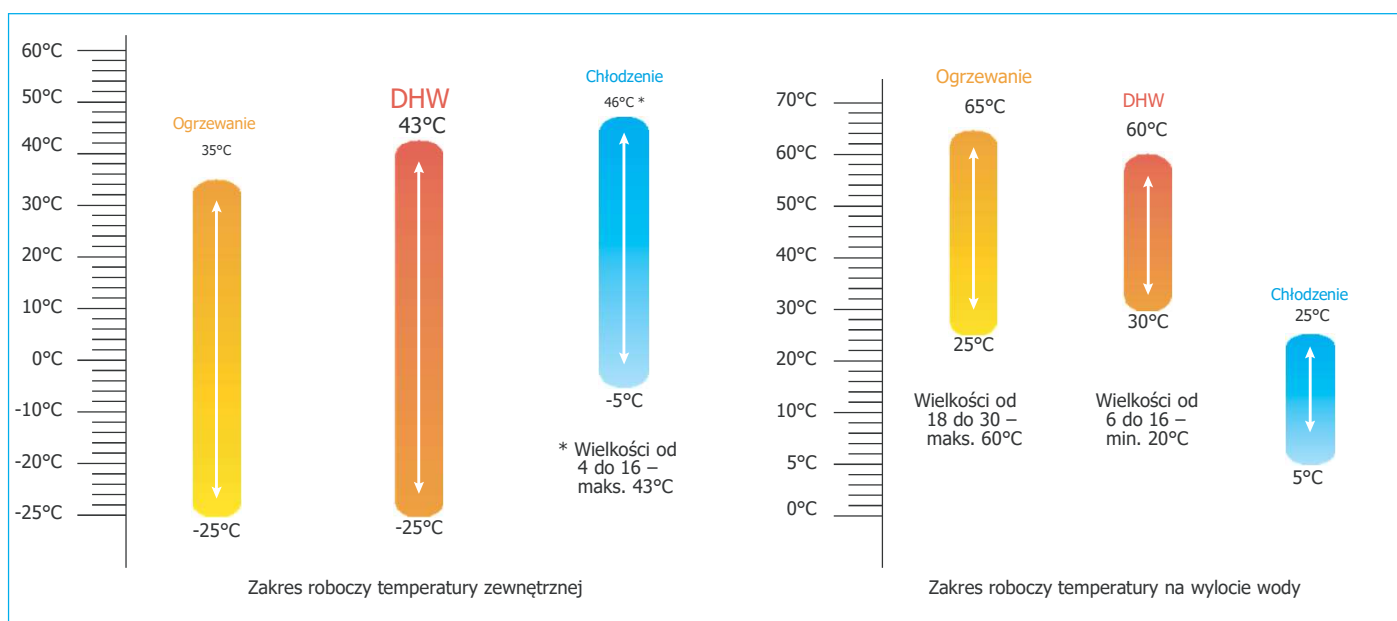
60°C
50°C
40°C
30°C
20°C
10°C
0°C
-10°C
-20°C
-25°C

Ogrzewanie
35°C
-25°C

DHW
43°C
-25°C

Chłodzenie
46°C *
-5°C

* Wielkości od 4 do 16 – maks. 43°C

Zakres roboczy temperatury zewnętrznej

70°C
60°C
50°C
40°C
30°C
20°C
10°C
5°C
0°C

Ogrzewanie
65°C
25°C

Wielkości od 18 do 30 – maks. 60°C

DHW
60°C
30°C

Wielkości od 6 do 16 – min. 20°C

Chłodzenie
25°C
5°C

Zakres roboczy temperatury na wylocie wody